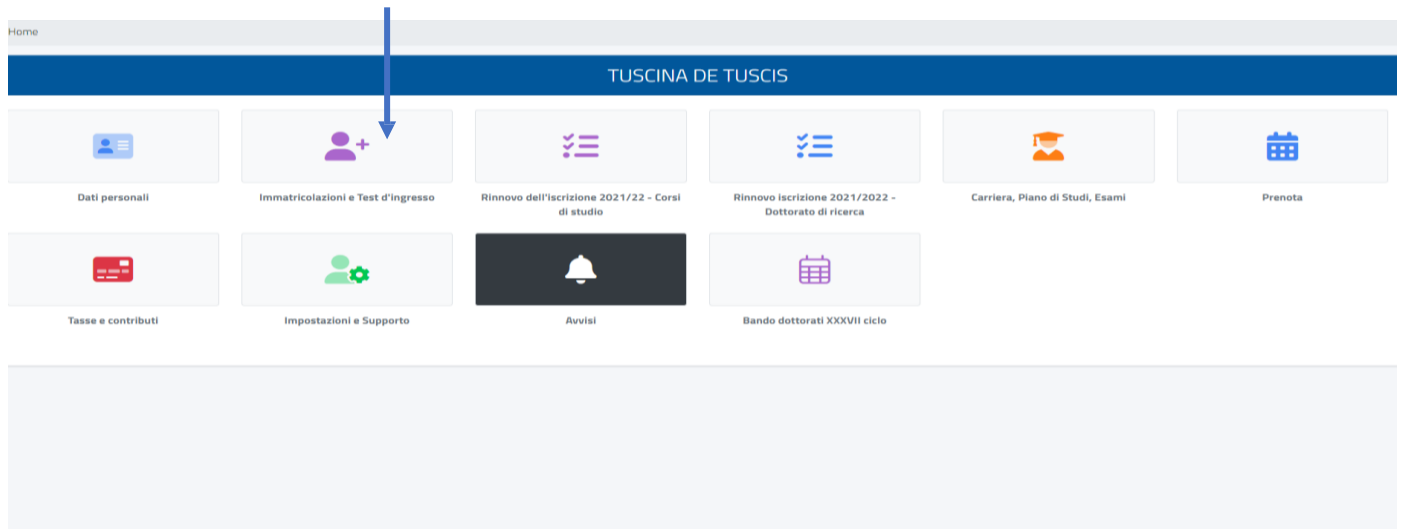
Home

TUSCINA DE TUSCIS

Dati personali

Immatricolazioni e Test d'ingresso

Rinnovo dell'iscrizione 2021/22 - Corsi di studio

Rinnovo iscrizione 2021/2022 - Dottorato di ricerca

Carriera, Piano di Studi, Esami

Prenota

Tasse e contributi

Impostazioni e Supporto

Avvisi

Bando dottorati XXXVII ciclo